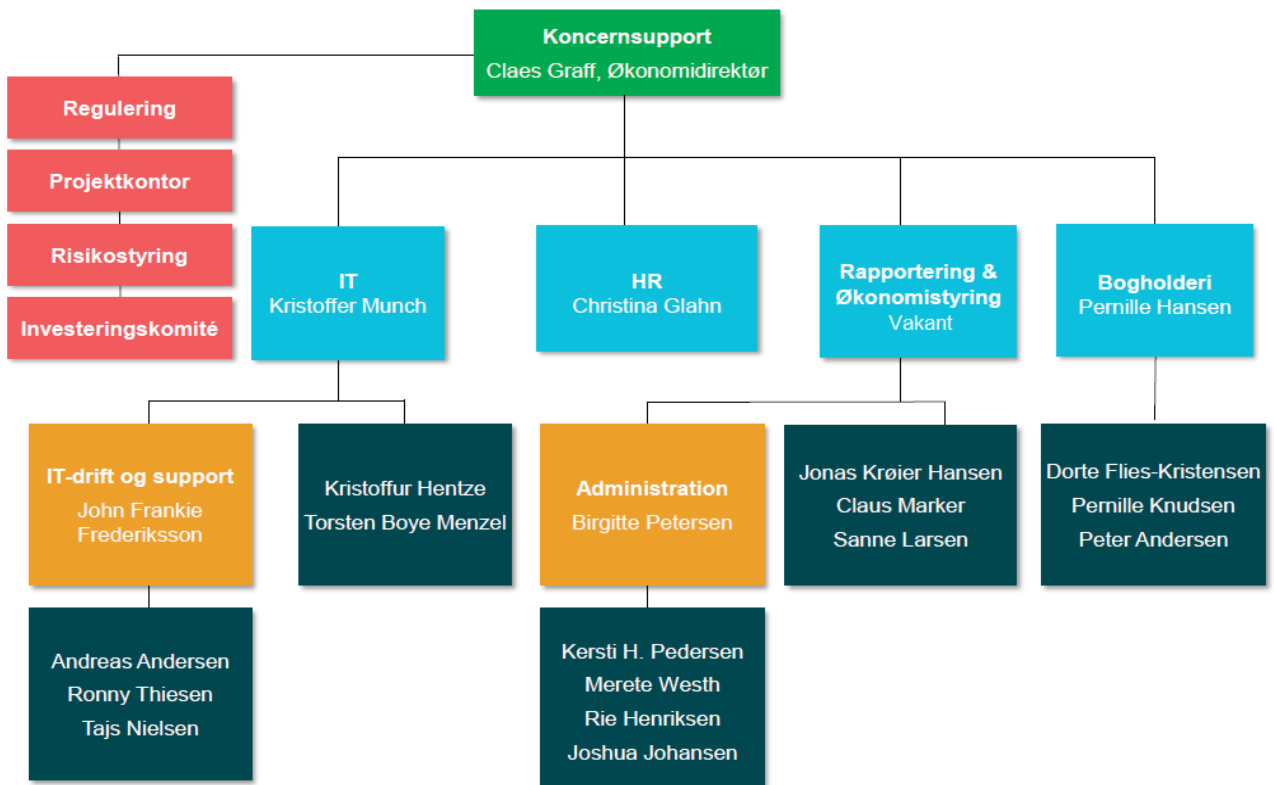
Koncernsupport
Claes Graff, Økonomidirektør

Regulering

Projektkontor

Risikostyring

Investeringskomité

IT
Kristoffer Munch

HR
Christina Glahn

Rapportering & Økonomistyring
Vakant

Bogholderi
Pernille Hansen

IT-drift og support
John Frankie Frederiksson

Kristoffur Hentze
Torsten Boye Menzel

Administration
Birgitte Petersen

Jonas Krøier Hansen
Claus Marker
Sanne Larsen

Dorte Flies-Kristensen
Pernille Knudsen
Peter Andersen

Andreas Andersen
Ronny Thiesen
Tajs Nielsen

Kersti H. Pedersen
Merete Westh
Rie Henriksen
Joshua Johansen